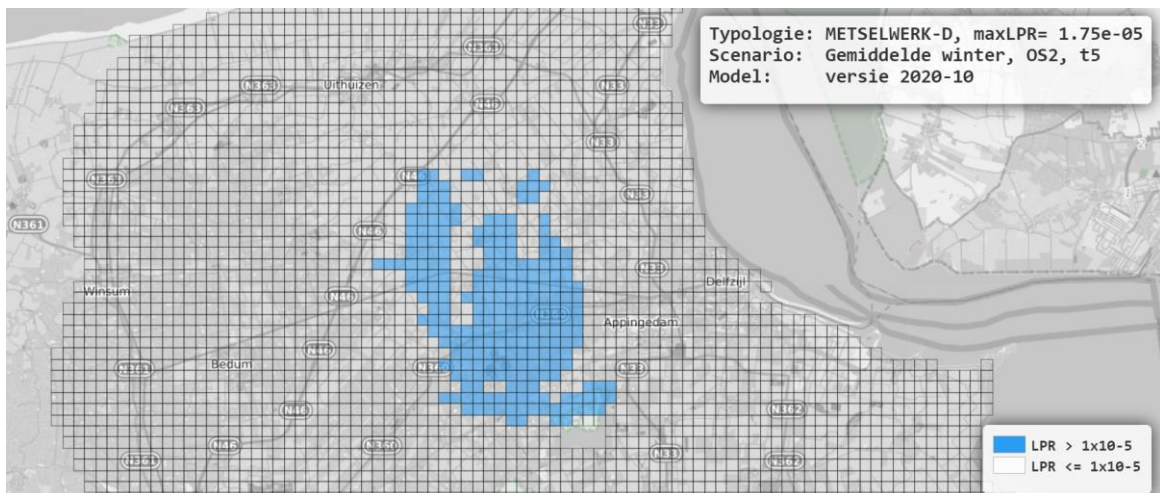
Typologie: METSELWERK-D, maxLPR= 1.75e-05
Scenario: Gemiddelde winter, OS2, t5
Model: versie 2020-10

N33
N363
N363
Uithuizen
N361
N46
N33
N363
N33
N361
N46
N46
N33
Delfzijl
Winsum
N46
N360
Appingedam
N46
Bedum
N361
N360
N33
N46
N362
N46
N360
N33
N361
N362

LPR > 1x10-5
LPR <= 1x10-5